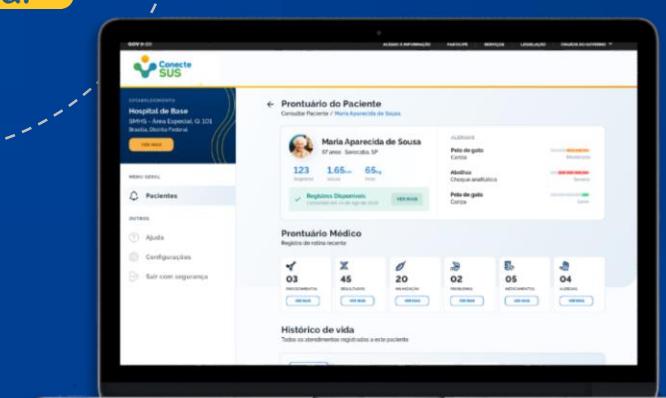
GOV.BR

ACESSO À INFORMAÇÃO PARTICIPE SERVIÇOS LEGISLAÇÃO ÓRGÃOS DO GOVERNO

Conecte SUS

ESTABELECIMENTO
Hospital de Base
SMHS - Área Especial, Q. 101
Brasília, Distrito Federal

VER MAIS

MENU GERAL
Pacientes

OUTROS
Ajuda
Configurações
Sair com segurança

← Prontuário do Paciente
Consultar Paciente / Maria Aparecida de Sousa

Maria Aparecida de Sousa
67 anos Sorocaba, SP

123 1.65m 65kg

Registros Disponíveis
VER MAIS

ALERGIAS
Pelo de gato
Moderada
Abelha
Choque anafilático
Severa
Pelo de gato
Leve

Prontuário Médico
Registro de rotina recente

03 45 20 02 05 04

VER MAIS VER MAIS VER MAIS VER MAIS VER MAIS VER MAIS

Histórico de vida
Todos os atendimentos registrados a este paciente